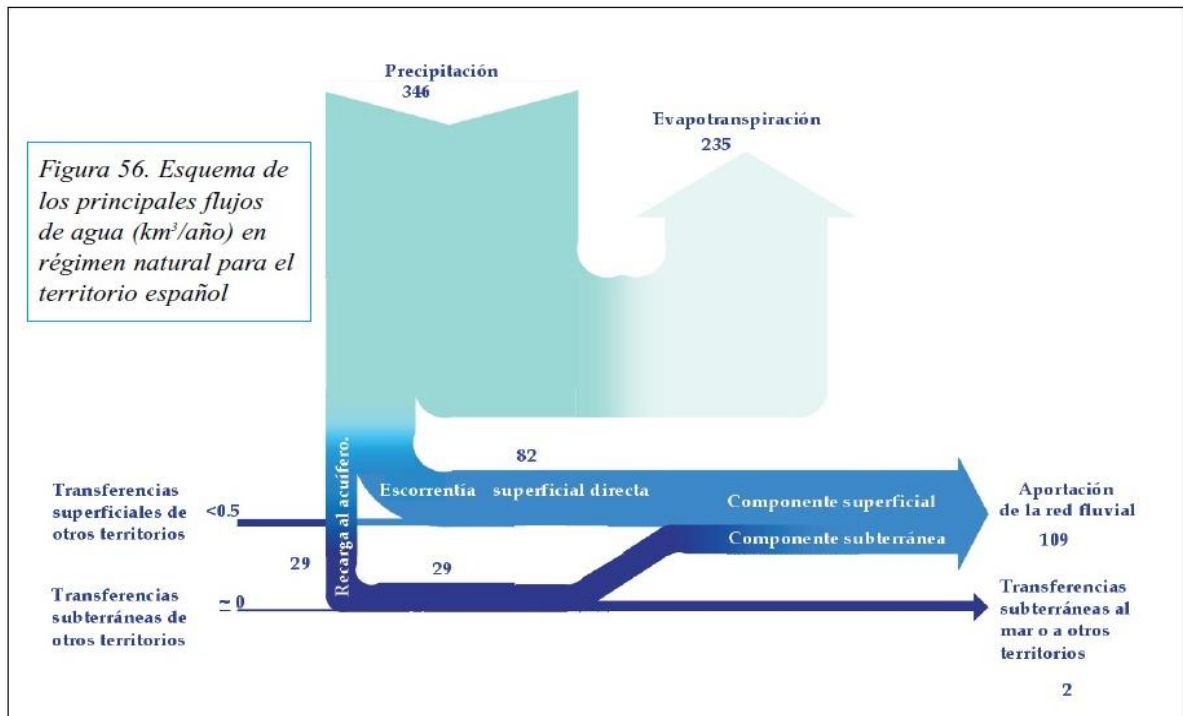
Precipitación
346

Evapotranspiración
235

Figura 56. Esquema de los principales flujos de agua (km³/año) en régimen natural para el territorio español

82

Escorrentía superficial directa

Componente superficial

Componente subterránea

Aportación de la red fluvial

109

Transferencias superficiales de otros territorios

<0.5

29

Recarga al acuífero.

29

Transferencias subterráneas de otros territorios

≃ 0

Transferencias subterráneas al mar o a otros territorios

2